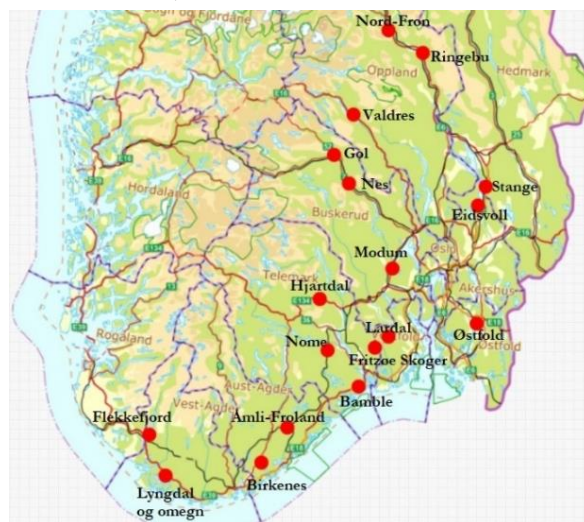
Sogn og Fjordane
Nord-Fron
Ringebu
Oppland
Hedmark
Valdres
Gol
Nes
Stange
Eidsvoll
Hordaland
Buskerud
Oslo
Modum
Telemark
Hjartdal
Akershus
Lardal
Rogaland
Nome
Fritzoe Skoger
Østfold
Østfold
Vestfold
Aust-Agder
Bamble
Vest-Agder
Flekkefjord
Åmli-Froland
Birkenes
Lyngdal og omegn